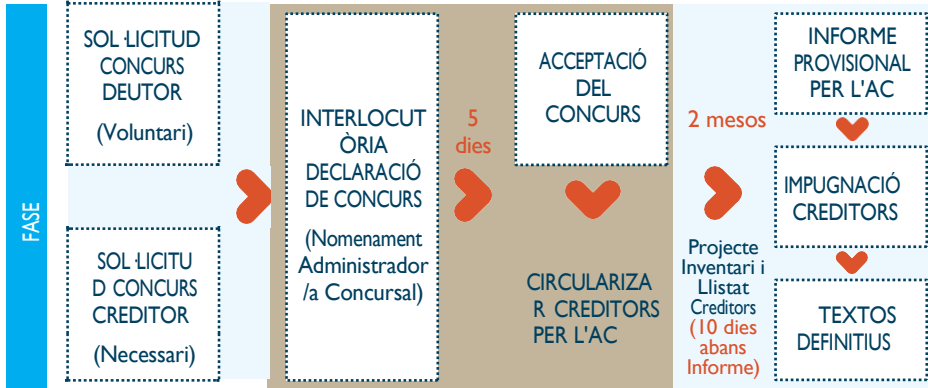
FASE

SOL·LICITUD CONCURS DEUTOR

(Voluntari)

SOL·LICITUD CONCURS CREDITOR

(Necessari)

INTERLOCUTÒRIA DECLARACIÓ DE CONCURS

(Nomenament Administrador /a Concursal)

5 dies

ACCEPTACIÓ DEL CONCURS

CIRCULARITZAR CREDITORS PER L'AC

2 mesos

Projecte Inventari i Llistat Creditors (10 dies abans Informe)

INFORME PROVISIONAL PER L'AC

IMPUGNACIÓ CREDITORS

TEXTOS DEFINITIUS